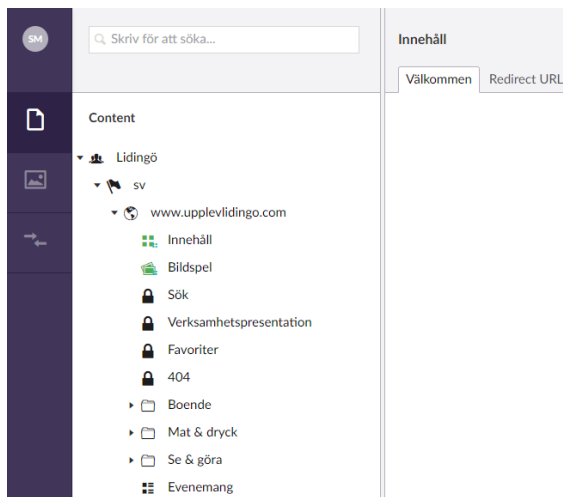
SM

Skriv för att söka...

Content

Lidingö
sv
www.upplevlidingo.com
Innehåll
Bildspel
Sök
Verksamhetspresentation
Favoriter
404
Boende
Mat & dryck
Se & göra
Evenemang

Innehåll

Välkommen
Redirect URL